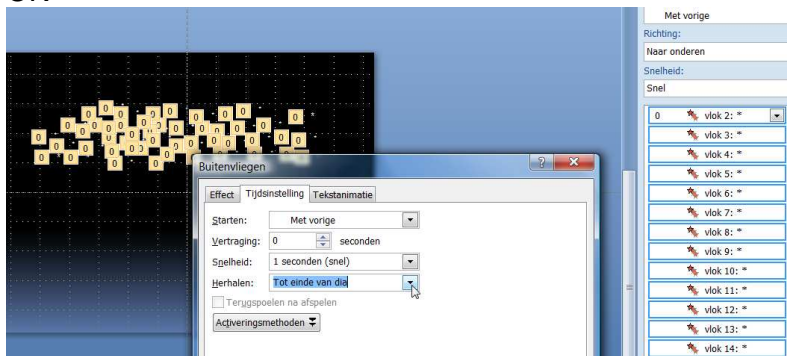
Met vorige
Richting:
Naar onderen
Snelheid:
Snel
0 vlok 2: *
vlok 3: *
vlok 4: *
vlok 5: *
vlok 6: *
vlok 7: *
vlok 8: *
vlok 9: *
vlok 10: *
vlok 11: *
vlok 12: *
vlok 13: *
vlok 14: *

Buitenvliegen
?
Effect
Tijdsinstelling
Tekstanimatie
Starten: Met vorige
Vertraging: 0 seconden
Snelheid: 1 seconden (snel)
Herhalen: Tot einde van dia
Terugspoelen na afspelen
Activeringsmethoden